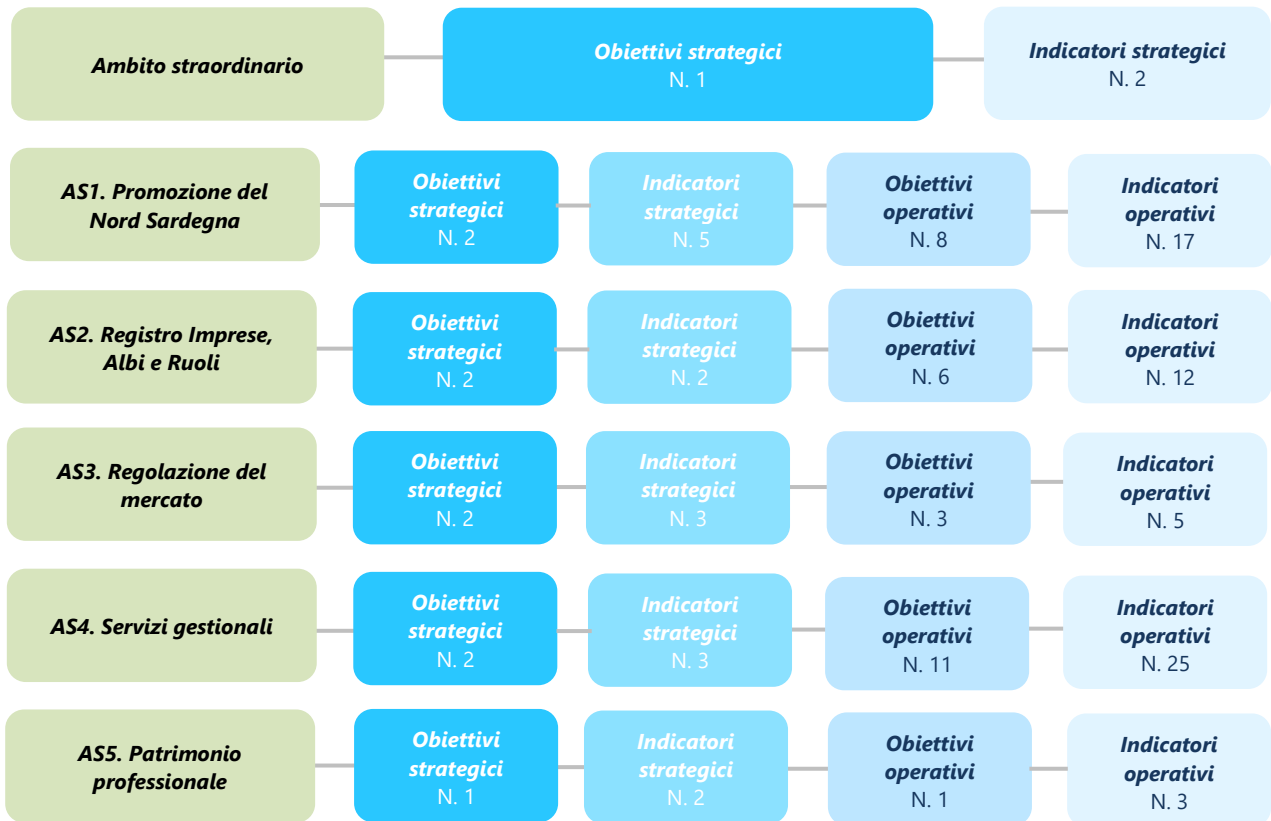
Ambito straordinario

Obiettivi strategici
N. 1

Indicatori strategici
N. 2

AS1. Promozione del Nord Sardegna

Obiettivi strategici
N. 2

Indicatori strategici
N. 5

Obiettivi operativi
N. 8

Indicatori operativi
N. 17

AS2. Registro Imprese, Albi e Ruoli

Obiettivi strategici
N. 2

Indicatori strategici
N. 2

Obiettivi operativi
N. 6

Indicatori operativi
N. 12

AS3. Regolazione del mercato

Obiettivi strategici
N. 2

Indicatori strategici
N. 3

Obiettivi operativi
N. 3

Indicatori operativi
N. 5

AS4. Servizi gestionali

Obiettivi strategici
N. 2

Indicatori strategici
N. 3

Obiettivi operativi
N. 11

Indicatori operativi
N. 25

AS5. Patrimonio professionale

Obiettivi strategici
N. 1

Indicatori strategici
N. 2

Obiettivi operativi
N. 1

Indicatori operativi
N. 3